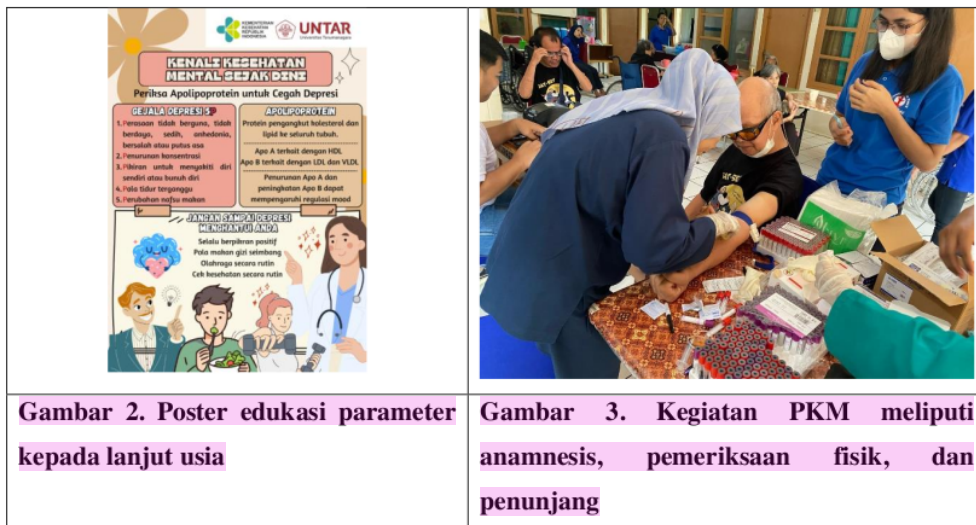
KEMENTERIAN KESEHATAN REPUBLIK INDONESIA UNTAR Universitas Tarumanagara

KENALI KESEHATAN MENTAL SEJAK DINI

Periksa Apolipoprotein untuk Cegah Depresi

GEJALA DEPRESI 5

1. Perasaan tidak berguna, tidak berdaya, sedih, anhedonia, bersalah atau putus asa
2. Penurunan konsentrasi
3. Pikiran untuk menyakiti diri sendiri atau bunuh diri
4. Pola tidur terganggu
5. Perubahan nafsu makan

APOLIPOPROTEIN

Protein pengangkut kolesterol dan lipid ke seluruh tubuh.

Apo A terkait dengan HDL
Apo B terkait dengan LDL dan VLDL

Penurunan Apo A dan peningkatan Apo B dapat mempengaruhi regulasi mood

JANGAN SAMPAI DEPRESI MENGHANTUI ANDA

Selalu berpikiran positif
Pola makan gizi seimbang
Olahraga secara rutin
Cek kesehatan secara rutin

| Gambar 2. Poster edukasi parameter kepada lanjut usia | Gambar 3. Kegiatan PKM meliputi anamnesis, pemeriksaan fisik, dan penunjang |
|---|---|